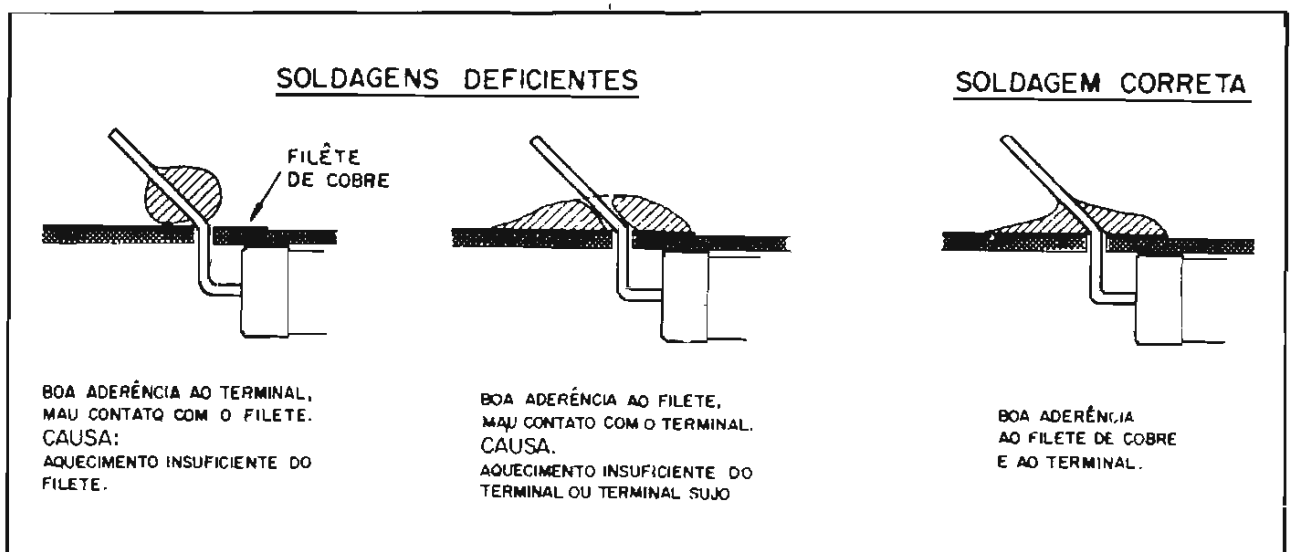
SOLDAGENS DEFICIENTES

SOLDAGEM CORRETA

FILÊTE DE COBRE

BOA ADERÊNCIA AO TERMINAL, MAU CONTATO COM O FILETE.
CAUSA:
AQUECIMENTO INSUFICIENTE DO FILETE.

BOA ADERÊNCIA AO FILETE, MAU CONTATO COM O TERMINAL.
CAUSA.
AQUECIMENTO INSUFICIENTE DO TERMINAL OU TERMINAL SUJO

BOA ADERÊNCIA AO FILETE DE COBRE E AO TERMINAL.